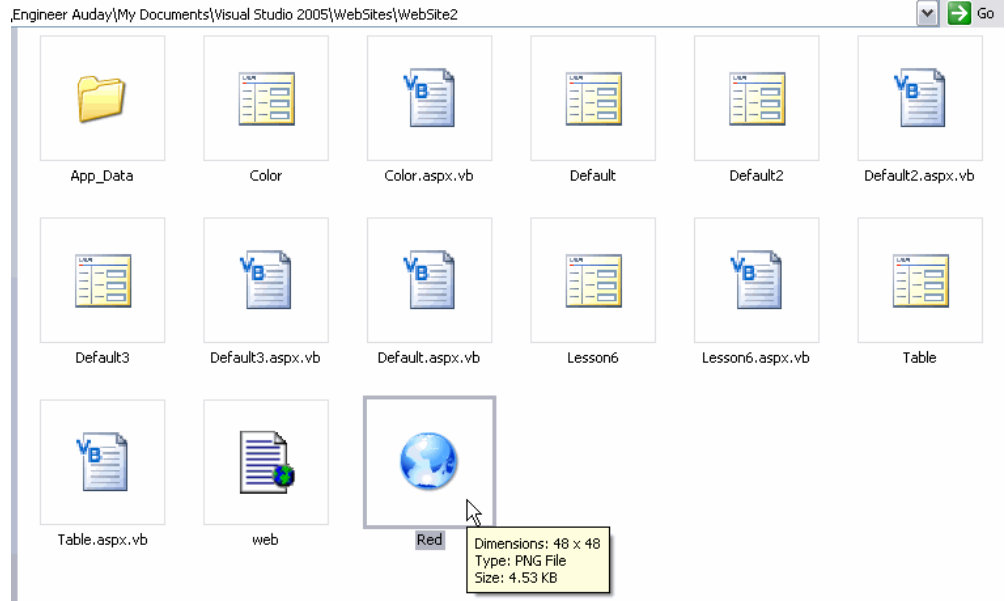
,Engineer Auday\My Documents\Visual Studio 2005\WebSites\WebSite2

Go

App_Data

Color

Color.aspx.vb

Default

Default2

Default2.aspx.vb

Default3

Default3.aspx.vb

Default.aspx.vb

Lesson6

Lesson6.aspx.vb

Table

Table.aspx.vb

web

Red

Dimensions: 48 x 48
Type: PNG File
Size: 4.53 KB